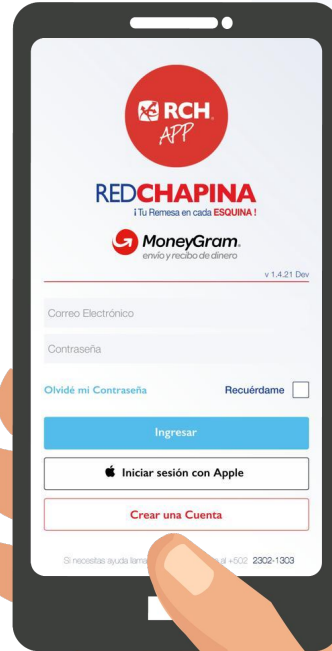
RCH APP

REDCHAPINA
¡Tu Remesa en cada ESQUINA!

MoneyGram.
envío y recibo de dinero

v 1.4.21 Dev

Correo Electrónico

Contraseña

Olvidé mi Contraseña

Recuérdame

Ingresar

Iniciar sesión con Apple

Crear una Cuenta

Si necesitas ayuda llama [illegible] al +502 2302-1303